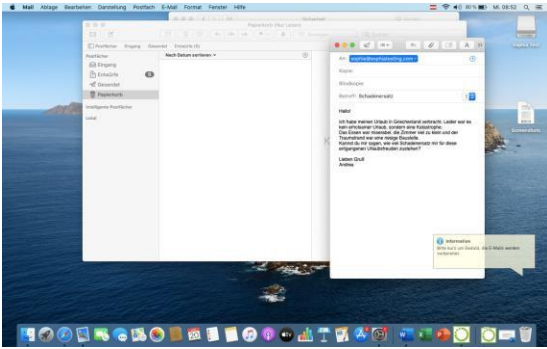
Mail Ablage Bearbeiten Darstellung Postfach E-Mail Format Fenster Hilfe
80 % Mi. 08:52

Papierkorb (Nur Lesen)

Postfächer Eingang Gesendet Entwürfe (5)

Postfächer
Eingang
Entwürfe 5
Gesendet
Papierkorb

Intelligente Postfächer

Lokal

Nach Datum sortieren

An: sophie@sophiesdating.com
Kopie:
Blindkopie:
Betreff: Schadenersatz

Hallo!

Ich habe meinen Urlaub in Griechenland verbracht. Leider war es kein erholsamer Urlaub, sondern eine Katastrophe. Das Essen war miserabel, die Zimmer viel zu klein und der Traumstrand war eine riesige Baustelle. Kannst du mir sagen, wie viel Schadenersatz mir für diese entgangenen Urlaubsfreuden zustehen?

Lieben Gruß
Andrea

Information
Bitte kurz um Geduld, die E-Mails werden verarbeitet.

Macintosh HD

Screenshots